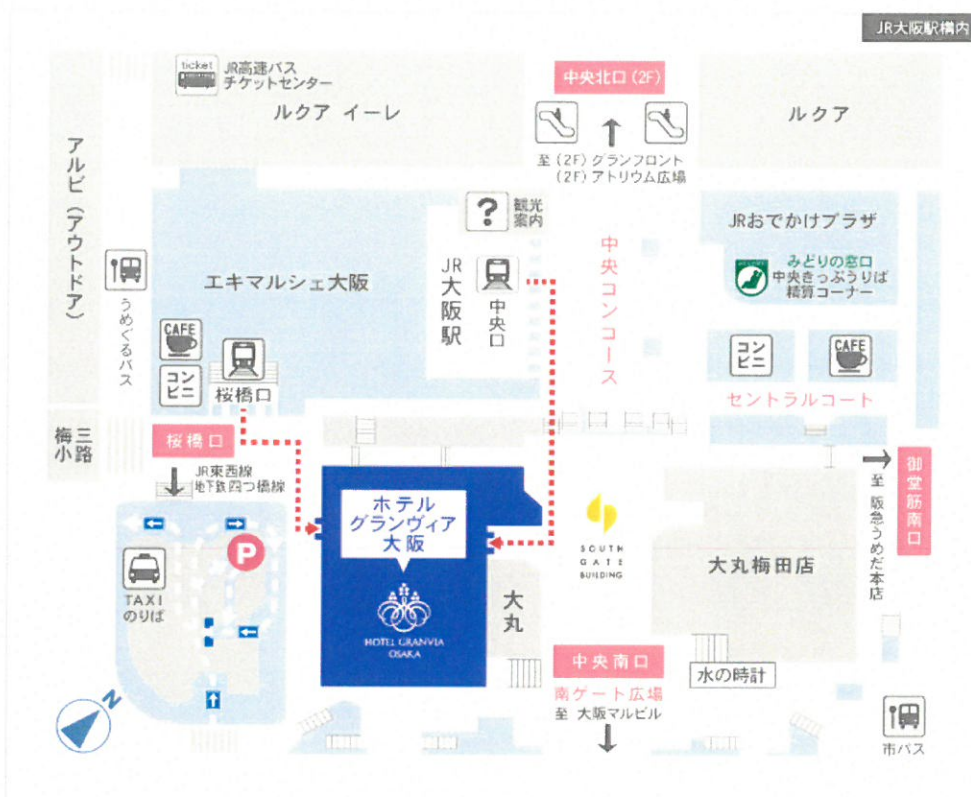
JR大阪駅構内

ticket
JR高速バス
チケットセンター

ルクア イーレ

中央北口（2F）

至（2F）グランフロント
（2F）アトリウム広場

ルクア

アルビ（アウトドア）

うめぐるバス

エキマルシェ大阪

観光案内

JR大阪駅

中央口

中央コンコース

JRおでかけプラザ

みどりの窓口
中央きっぷうりば
精算コーナー

CAFE

コンビニ

桜橋口

コンビニ

CAFE

セントラルコート

梅三小路

桜橋口

JR東西線
地下鉄四つ橋線

ホテル
グランヴィア
大阪

HOTEL GRANVIA
OSAKA

SOUTH GATE BUILDING

大丸梅田店

至 阪急うめだ本店

御堂筋南口

TAXI
のりば

P

大丸

中央南口

南ゲート広場
至 大阪マルビル

水の時計

N

市バス